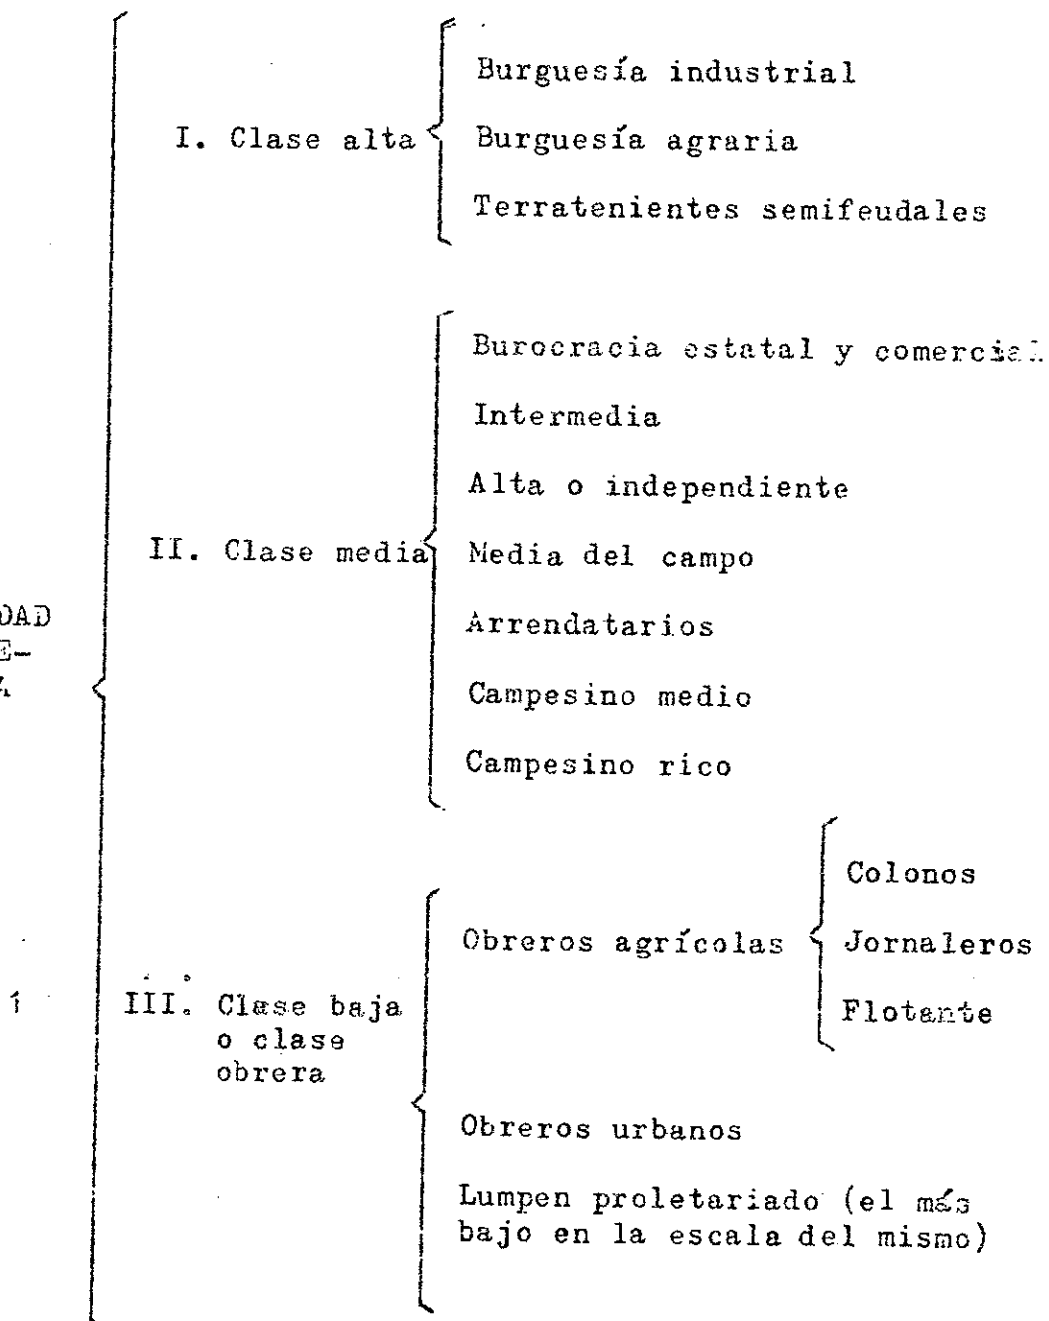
DAD
E-
A

I. Clase alta

Burguesía industrial

Burguesía agraria

Terratenientes semifeudales

II. Clase media

Burocracia estatal y comercial

Intermedia

Alta o independiente

Media del campo

Arrendatarios

Campesino medio

Campesino rico

1

III. Clase baja o clase obrera

Obreros agrícolas

Colonos

Jornaleros

Flotante

Obreros urbanos

Lumpen proletariado (el más bajo en la escala del mismo)